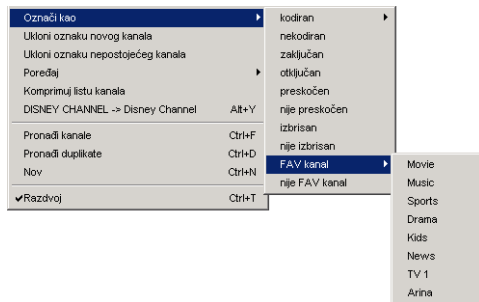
Označi kao
Ukloni oznaku novog kanala
Ukloni oznaku nepostojećeg kanala
Poređaj
Komprimuj listu kanala
DISNEY CHANNEL -> Disney Channel Alt+Y
Pronađi kanale Ctrl+F
Pronađi duplikate Ctrl+D
Nov Ctrl+N
✔Razdvoj Ctrl+T

kodiran
nekodiran
zaključan
otključan
preskočen
nije preskočen
izbrisan
nije izbrisan
FAV kanal
nije FAV kanal

Movie
Music
Sports
Drama
Kids
News
TV 1
Arina